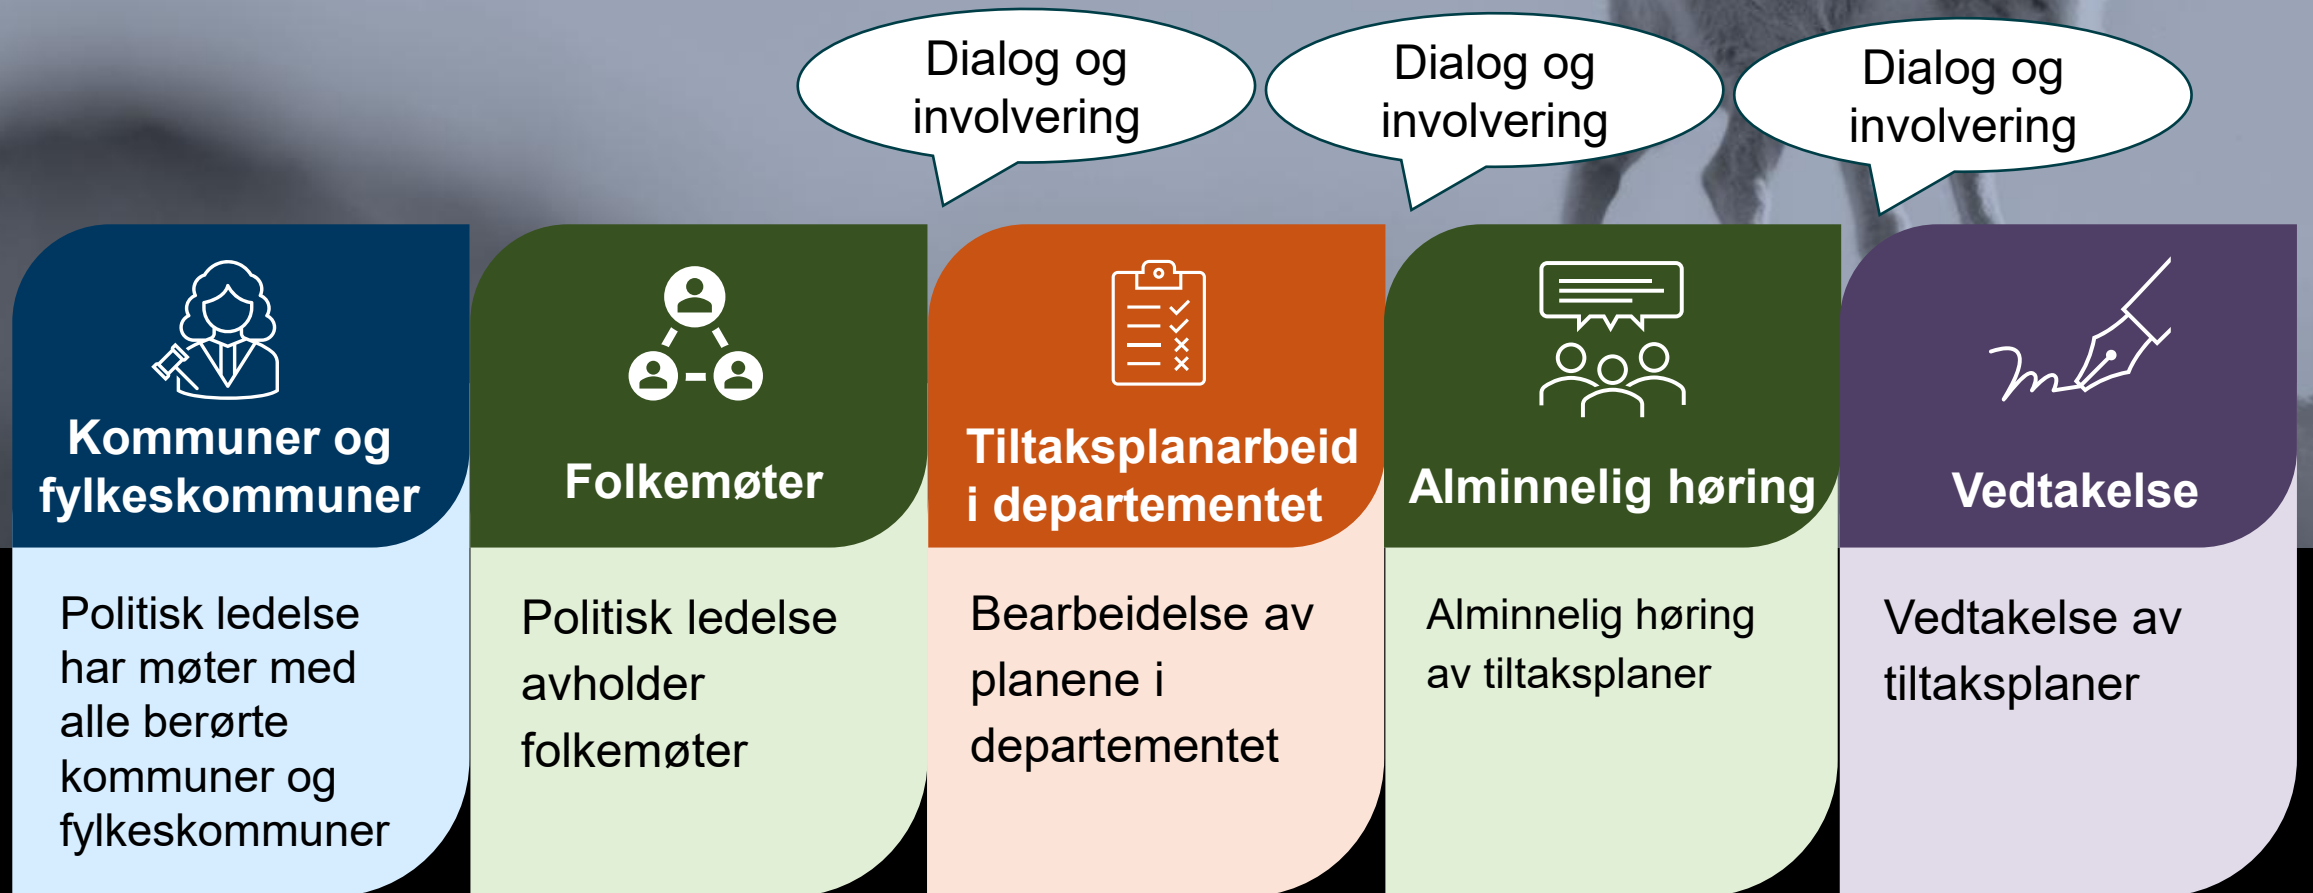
Dialog og involvering

Dialog og involvering

Dialog og involvering

Kommuner og fylkeskommuner

Politisk ledelse har møter med alle berørte kommuner og fylkeskommuner

Folkemøter

Politisk ledelse avholder folkemøter

Tiltaksplanarbeid i departementet

Bearbeidelse av planene i departementet

Alminnelig høring

Alminnelig høring av tiltaksplaner

Vedtakelse

Vedtakelse av tiltaksplaner